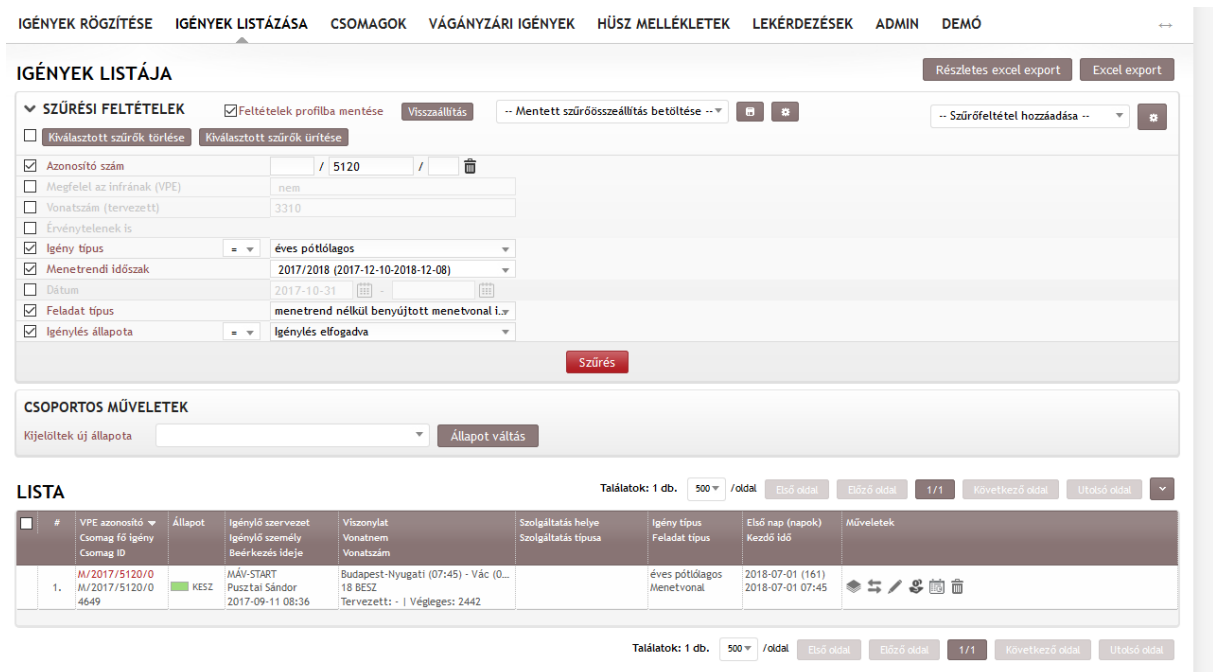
IGÉNYEK RÖGZÍTÉSE IGÉNYEK LISTÁZÁSA CSOMAGOK VÁGÁNYZÁRI IGÉNYEK HÜSZ MELLÉKLETEK LEKÉRDEZÉSEK ADMIN DEMÓ

IGÉNYEK LISTÁJA

Részletes excel export Excel export

SZŰRÉSI FELTÉTELEK Feltételek profilba mentése Visszaállítás -- Mentett szűrőösszeállítás betöltése -- -- Szűrőfeltétel hozzáadása --

Kiválasztott szűrők törlése Kiválasztott szűrők ürítése

| | | |
|---|---|---|
| Azonosító szám | | / 5120 / |
| Megfelel az infrának (VPE) | | nem |
| Vonatszám (tervezett) | | 3310 |
| Érvénytelenek is | | |
| Igény típus | = | éves pótlólagos |
| Menetrendi időszak | | 2017/2018 (2017-12-10-2018-12-08) |
| Dátum | | 2017-10-31 - |
| Feladat típus | | menetrend nélkül benyújtott menetvonal i. |
| Igénylés állapota | = | Igénylés elfogadva |

Szűrés

CSOPORTOS MŰVELETEK

Kijelöltek új állapota Állapot váltás

LISTA

Találatok: 1 db. 500 /oldal Első oldal Előző oldal 1/1 Következő oldal Utolsó oldal

| # | VPE azonosító Csomag fő igény Csomag ID | Állapot | Igénylő szervezet Igénylő személy Beérkezés ideje | Viszonylat Vonatnem Vonatszám | Szolgáltatás helye Szolgáltatás típusa | Igény típus Feladat típus | Első nap (napok) Kezdő idő | Műveletek |
|---|---|---|---|---|---|---|---|---|
| 1. | M/2017/5120/0 M/2017/5120/0 4649 | KESZ | MÁV-START Pusztai Sándor 2017-09-11 08:36 | Budapest-Nyugati (07:45) - Vác (0... 18 BESZ Tervezett: - \| Végleges: 2442 | | éves pótlólagos Menetvonal | 2018-07-01 (161) 2018-07-01 07:45 | |

Találatok: 1 db. 500 /oldal Első oldal Előző oldal 1/1 Következő oldal Utolsó oldal